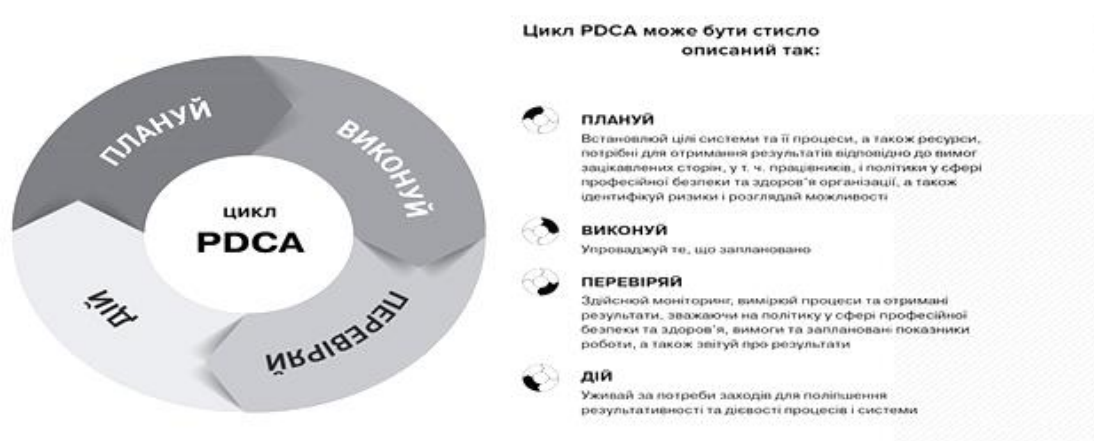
ПЛАНУЙ
ВИКОНУЙ
ПЕРЕВІРЯЙ
ДІЙ
цикл
PDCA

Цикл PDCA може бути стисло описаний так:

ПЛАНУЙ
Встановлюй цілі системи та її процеси, а також ресурси, потрібні для отримання результатів відповідно до вимог зацікавлених сторін, у т. ч. працівників, і політики у сфері професійної безпеки та здоров'я організації, а також ідентифікуй ризики і розглядай можливості

ВИКОНУЙ
Упроваджуй те, що заплановано

ПЕРЕВІРЯЙ
Здійснюй моніторинг, вимірюй процеси та отримані результати, зважаючи на політику у сфері професійної безпеки та здоров'я, вимоги та заплановані показники роботи, а також звітуй про результати

ДІЙ
Уживай за потреби заходів для поліпшення результативності та дієвості процесів і системи